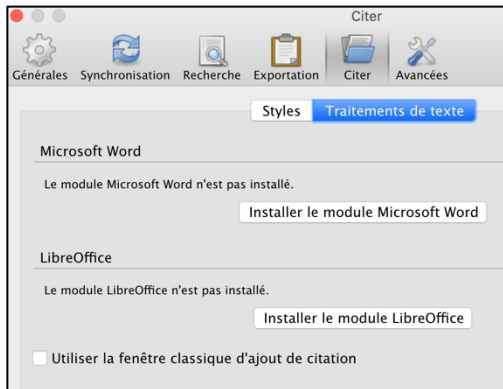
Citer

Générales Synchronisation Recherche Exportation Citer Avancées

Styles Traitements de texte

Microsoft Word

Le module Microsoft Word n'est pas installé.

Installer le module Microsoft Word

LibreOffice

Le module LibreOffice n'est pas installé.

Installer le module LibreOffice

Utiliser la fenêtre classique d'ajout de citation